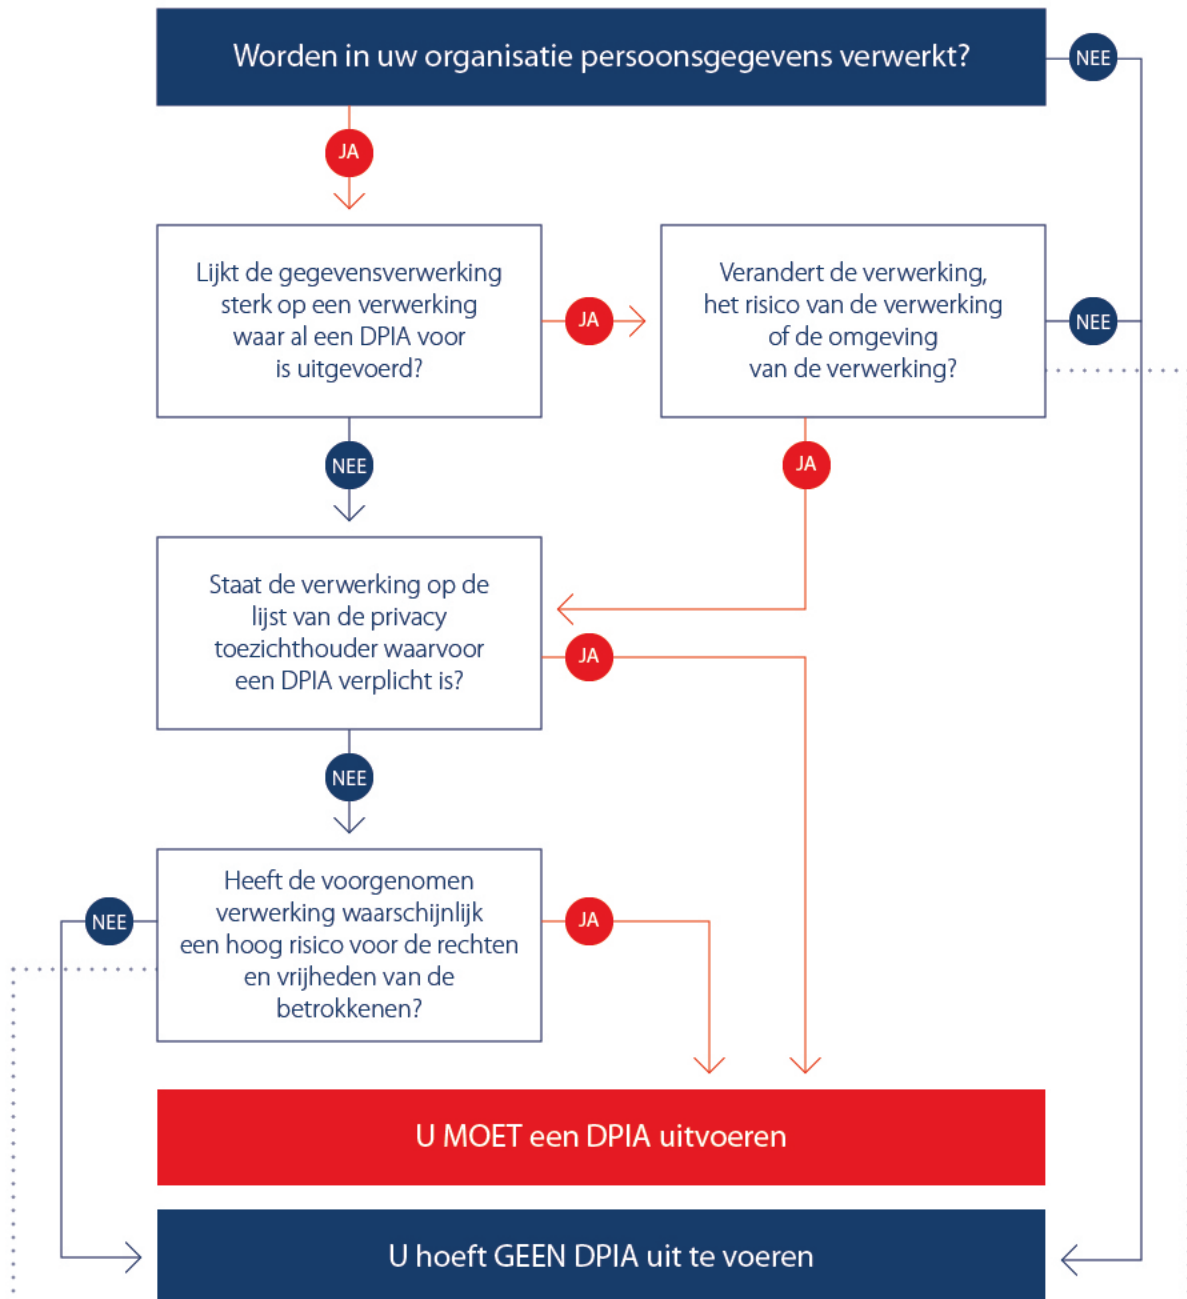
Worden in uw organisatie persoonsgegevens verwerkt?

NEE

JA

Lijkt de gegevensverwerking sterk op een verwerking waar al een DPIA voor is uitgevoerd?

JA

Verandert de verwerking, het risico van de verwerking of de omgeving van de verwerking?

NEE

NEE

JA

Staat de verwerking op de lijst van de privacy toezichthouder waarvoor een DPIA verplicht is?

JA

NEE

Heeft de voorgenomen verwerking waarschijnlijk een hoog risico voor de rechten en vrijheden van de betrokkenen?

NEE

JA

U MOET een DPIA uitvoeren

U hoeft GEEN DPIA uit te voeren